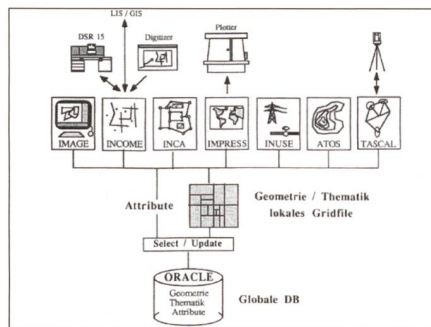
LIS / GIS

DSR 15

Digitizer

Plotter

IMAGE

INCOME

INCA

IMPRESS

INUSE

ATOS

TASCAL

Attribute

Geometrie / Thematik
lokales Gridfile

Select / Update

ORACLE
Geometrie
Thematik
Attribute

Globale DB